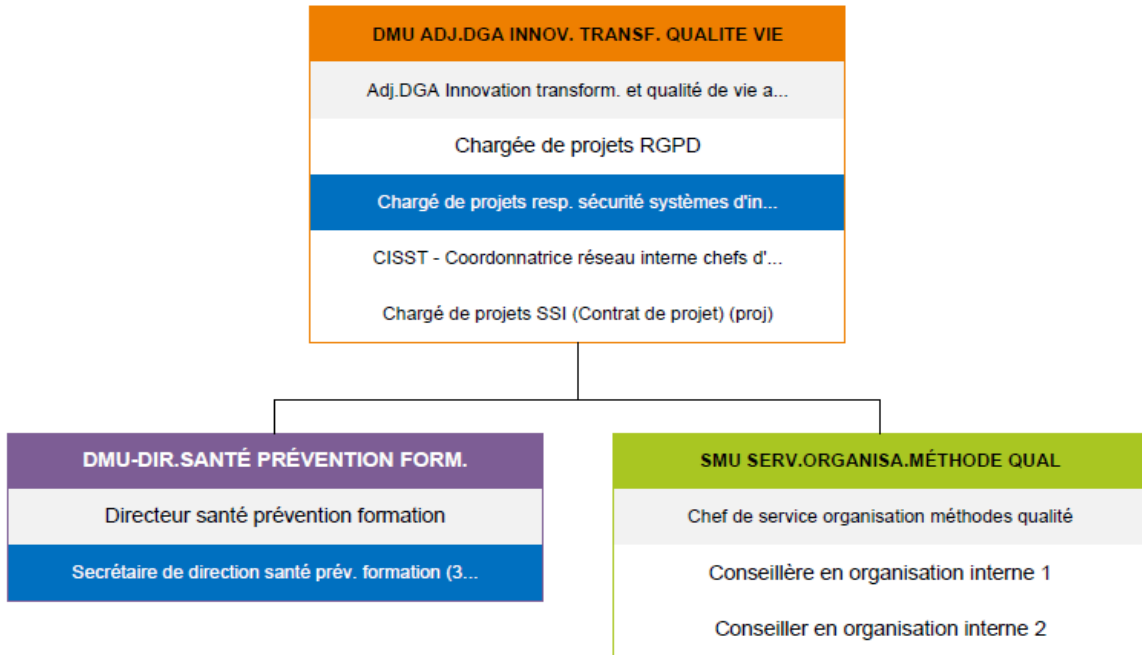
DMU ADJ.DGA INNOV. TRANSF. QUALITE VIE

Adj.DGA Innovation transform. et qualité de vie a...

Chargée de projets RGPD

Chargé de projets resp. sécurité systèmes d'in...

CISST - Coordonnatrice réseau interne chefs d'...

Chargé de projets SSI (Contrat de projet) (proj)

DMU-DIR.SANTÉ PRÉVENTION FORM.

Directeur santé prévention formation

Secrétaire de direction santé prév. formation (3...

SMU SERV.ORGANISA.MÉTHODE QUAL

Chef de service organisation méthodes qualité

Conseillère en organisation interne 1

Conseiller en organisation interne 2